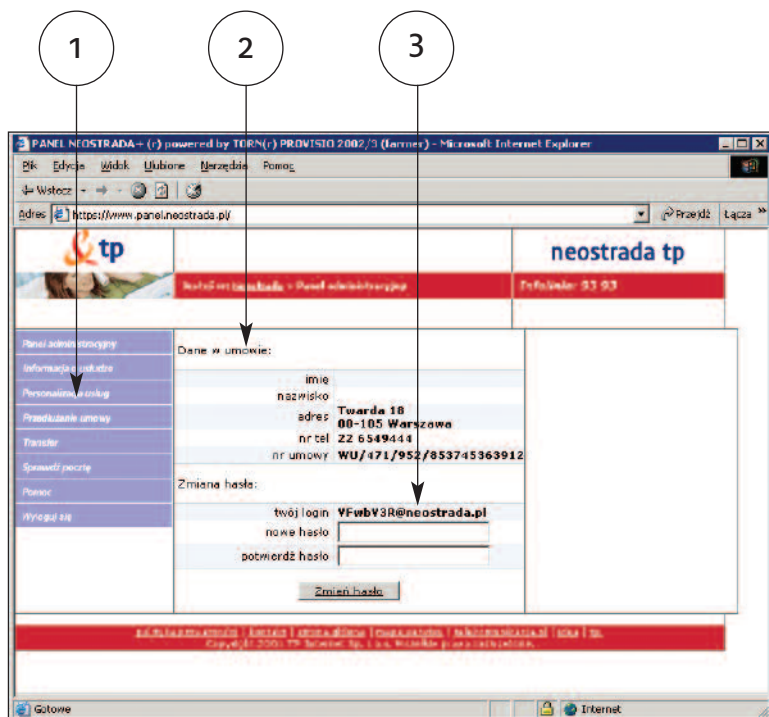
1

2

3

PANEL NEOSTRADA+ (r) powered by TORN(r) PROVISIO 2002/3 (farmer) - Microsoft Internet Explorer

Plik Edycja Widok Ulubione Narzędzia Pomoc

Wstecz

Adres https://www.panel.neostrada.pl/

Przejdź Łącza

tp

neostrada tp

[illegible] > Panel administracyjny

Infolinia: 93 93

Panel administracyjny

Informacje o usłudze

Personalizacja usług

Przedłużanie umowy

Transfer

Sprawdź pocztę

Pomoc

Wyloguj się

Dane w umowie:

| | |
|---|---|
| imię | |
| nazwisko | |
| adres | Twarda 18 00-105 Warszawa |
| nr tel | 22 6549444 |
| nr umowy | WU/471/952/853745363912 |

Zmiana hasła:

| | |
|---|---|
| twój login | YFwbV3R@neostrada.pl |
| nowe hasło | |
| potwierdź hasło | |

Zmień hasło

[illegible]

Copyright 2003 TP Internet Sp. z o.o. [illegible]

Gotowe

Internet